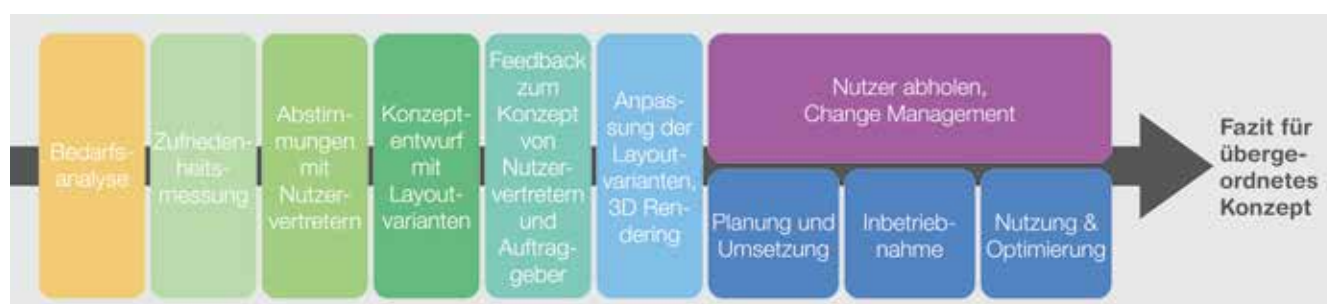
Bedarfsanalyse

Zufriedenheitsmessung

Abstimmungen mit Nutzervertretern

Konzeptentwurf mit Layoutvarianten

Feedback zum Konzept von Nutzervertretern und Auftraggeber

Anpassung der Layoutvarianten, 3D Rendering

Nutzer abholen, Change Management

Planung und Umsetzung

Inbetriebnahme

Nutzung & Optimierung

Fazit für übergeordnetes Konzept